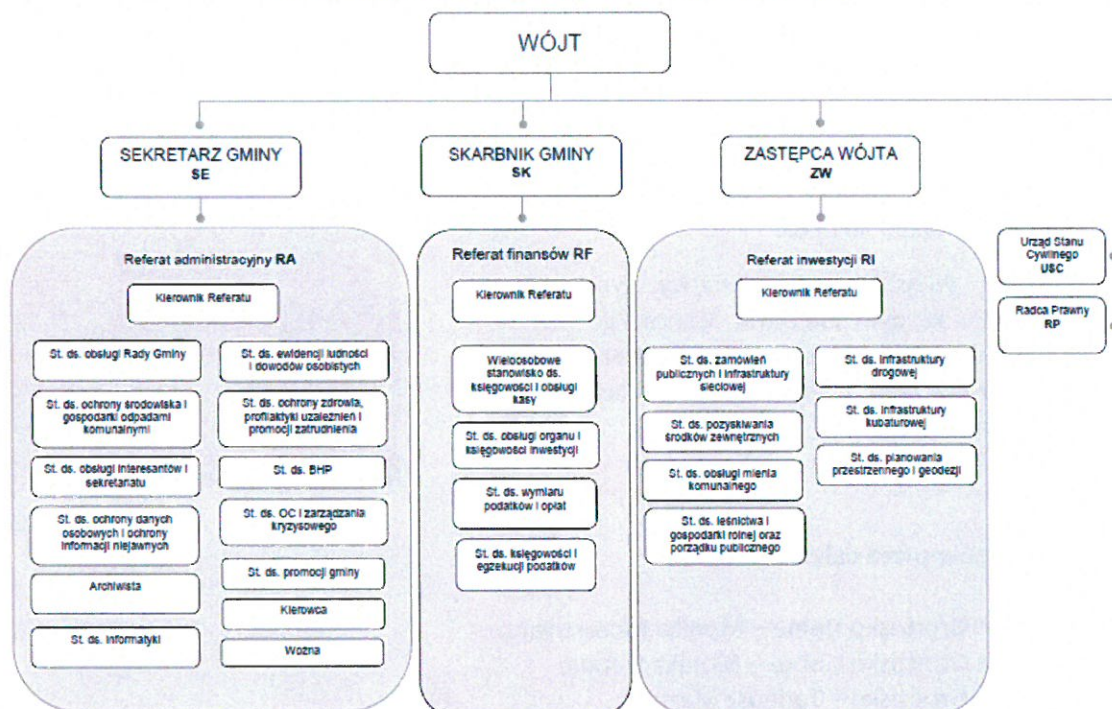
WÓJT

SEKRETARZ GMINY
SE

SKARBNIK GMINY
SK

ZASTĘPCA WÓJTA
ZW

Referat administracyjny RA

Kierownik Referatu

St. ds. obsługi Rady Gminy

St. ds. ewidencji ludności i dowodów osobistych

St. ds. ochrony środowiska i gospodarki odpadami komunalnymi

St. ds. ochrony zdrowia, profilaktyki uzależnień i promocji zatrudnienia

St. ds. obsługi interesantów i sekretariatu

St. ds. BHP

St. ds. ochrony danych osobowych i ochrony informacji niejawnych

St. ds. OC i zarządzania kryzysowego

St. ds. promocji gminy

Archiwista

Kierowca

St. ds. informatyki

Woźna

Referat finansów RF

Kierownik Referatu

Wieloosobowe stanowisko ds. księgowości i obsługi kasy

St. ds. obsługi organu i księgowości inwestycji

St. ds. wymiaru podatków i opłat

St. ds. księgowości i egzekucji podatków

Referat inwestycji RI

Kierownik Referatu

St. ds. zamówień publicznych i infrastruktury sieciowej

St. ds. infrastruktury drogowej

St. ds. pozyskiwania środków zewnętrznych

St. ds. infrastruktury kubaturowej

St. ds. obsługi mienia komunalnego

St. ds. planowania przestrzennego i geodezji

St. ds. leśnictwa i gospodarki rolnej oraz porządku publicznego

Urząd Stanu Cywilnego
USC

Radca Prawny
RP